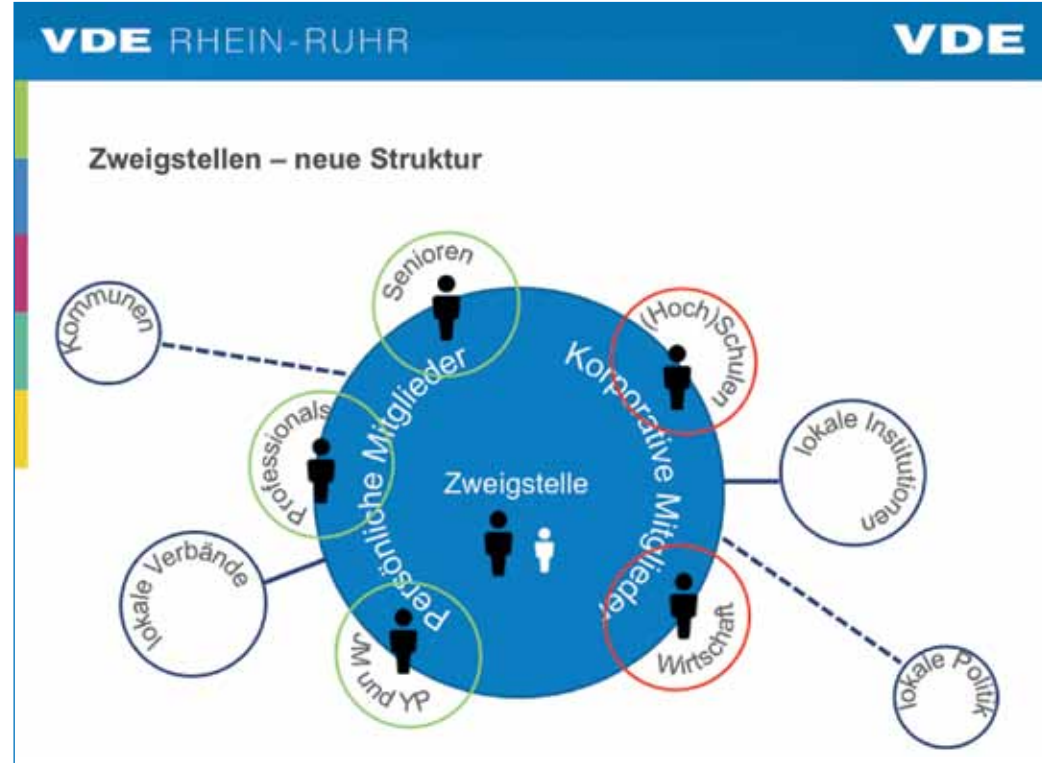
VDE RHEIN-RUHR

VDE

Zweigstellen – neue Struktur

Kommunen

Senioren

Persönliche Mitglieder

Korporative Mitglieder

(Hoch)Schulen

Professionals

lokale Institutionen

Zweigstelle

lokale Verbände

JM und YP

Wirtschaft

lokale Politik